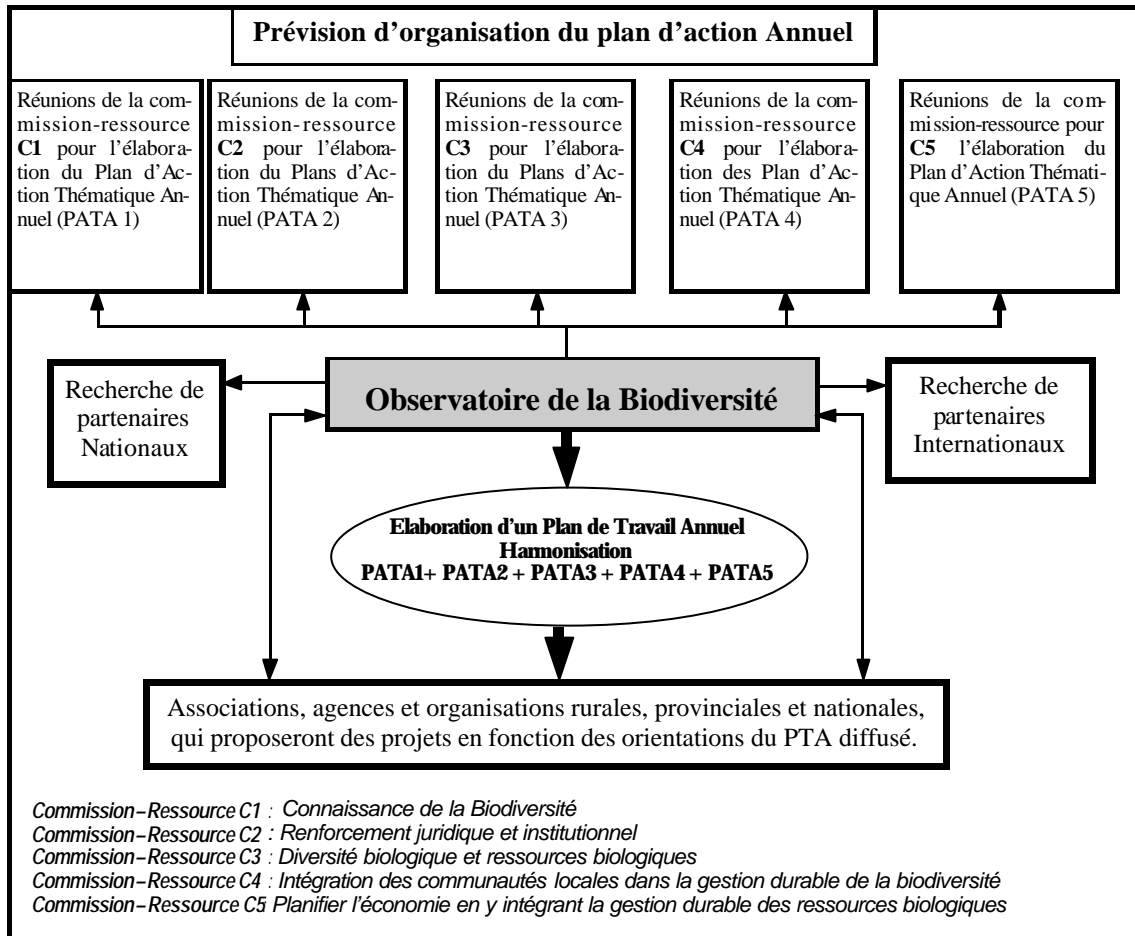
Prévision d'organisation du plan d'action Annuel

Réunions de la commission-ressource **C1** pour l'élaboration du Plan d'Action Thématique Annuel (PATA 1)

Réunions de la commission-ressource **C2** pour l'élaboration du Plans d'Action Thématique Annuel (PATA 2)

Réunions de la commission-ressource **C3** pour l'élaboration du Plans d'Action Thématique Annuel (PATA 3)

Réunions de la commission-ressource **C4** pour l'élaboration des Plan d'Action Thématique Annuel (PATA 4)

Réunions de la commission-ressource pour **C5** l'élaboration du Plan d'Action Thématique Annuel (PATA 5)

Recherche de partenaires Nationaux

Observatoire de la Biodiversité

Recherche de partenaires Internationaux

Elaboration d'un Plan de Travail Annuel
Harmonisation
PATA1+ PATA2 + PATA3 + PATA4 + PATA5

Associations, agences et organisations rurales, provinciales et nationales, qui proposeront des projets en fonction des orientations du PTA diffusé.

Commission-Ressource C1 : Connaissance de la Biodiversité
Commission-Ressource C2 : Renforcement juridique et institutionnel
Commission-Ressource C3 : Diversité biologique et ressources biologiques
Commission-Ressource C4 : Intégration des communautés locales dans la gestion durable de la biodiversité
Commission-Ressource C5 Planifier l'économie en y intégrant la gestion durable des ressources biologiques